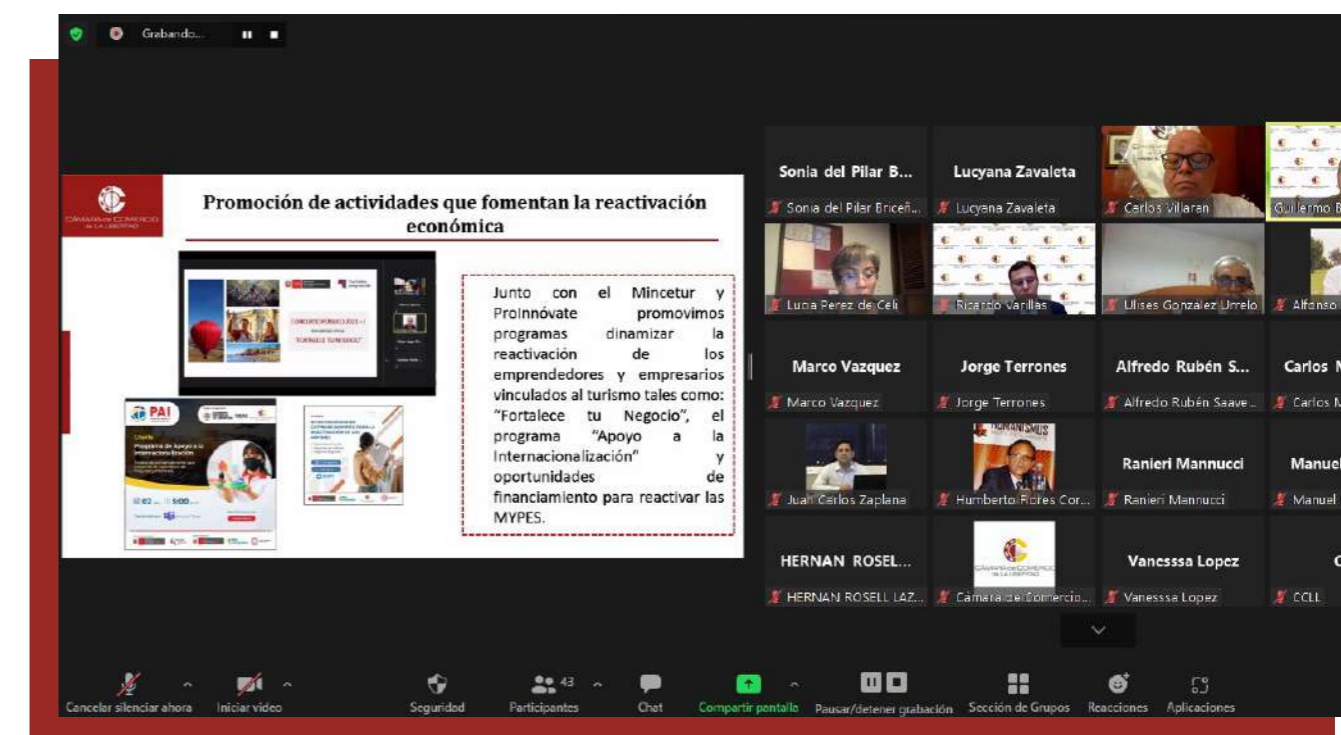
Grabando...

CÁMARA de COMERCIO de LA LIBERTAD

Promoción de actividades que fomentan la reactivación económica

Junto con el Mincetur y ProInnóvate promovimos programas dinamizar la reactivación de los emprendedores y empresarios vinculados al turismo tales como: "Fortalece tu Negocio", el programa "Apoyo a la Internacionalización" y oportunidades de financiamiento para reactivar las MYPES.

PAI

Programa de Apoyo a la Internacionalización

Sonia del Pilar B...
Sonia del Pilar Briceñ...
Lucyana Zavaleta
Lucyana Zavaleta
Carlos Villaran
Guillermo B
Lucia Perez de Celi
Ricardo Varillas
Ulises Gonzalez Urrelo
Alfonso
Marco Vazquez
Marco Vazquez
Jorge Terrones
Jorge Terrones
Alfredo Rubén S...
Alfredo Rubén Saave...
Carlos M
Carlos M
Juan Carlos Zaplana
Humberto Flores Cor...
Ranieri Mannucci
Ranieri Mannucci
Manuel
Manuel
HERNAN ROSEL...
HERNAN ROSELL LAZ...
Camara de Comercio...
Vanesssa Lopez
Vanesssa Lopez
C
CCLL

Cancelar silenciar ahora
Iniciar video
Seguridad
43
Participantes
Chat
Compartir pantalla
Pausar/detener grabación
Sección de Grupos
Reacciones
Aplicaciones